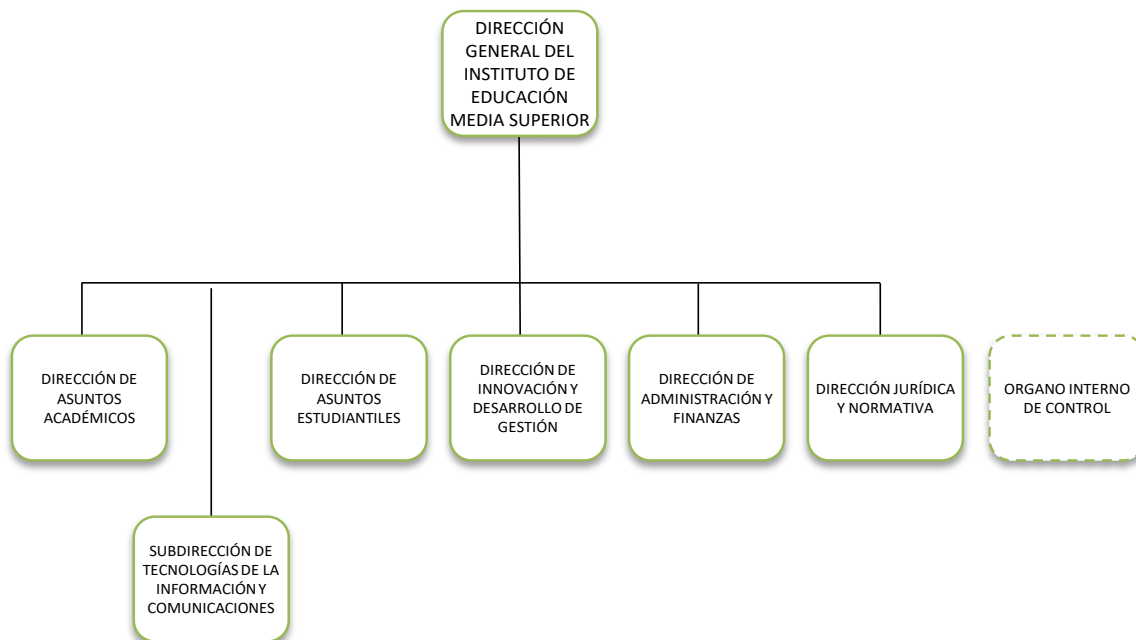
DIRECCIÓN GENERAL DEL INSTITUTO DE EDUCACIÓN MEDIA SUPERIOR

DIRECCIÓN DE ASUNTOS ACADÉMICOS

DIRECCIÓN DE ASUNTOS ESTUDIANTILES

DIRECCIÓN DE INNOVACIÓN Y DESARROLLO DE GESTIÓN

DIRECCIÓN DE ADMINISTRACIÓN Y FINANZAS

DIRECCIÓN JURÍDICA Y NORMATIVA

ORGANO INTERNO DE CONTROL

SUBDIRECCIÓN DE TECNOLOGÍAS DE LA INFORMACIÓN Y COMUNICACIONES